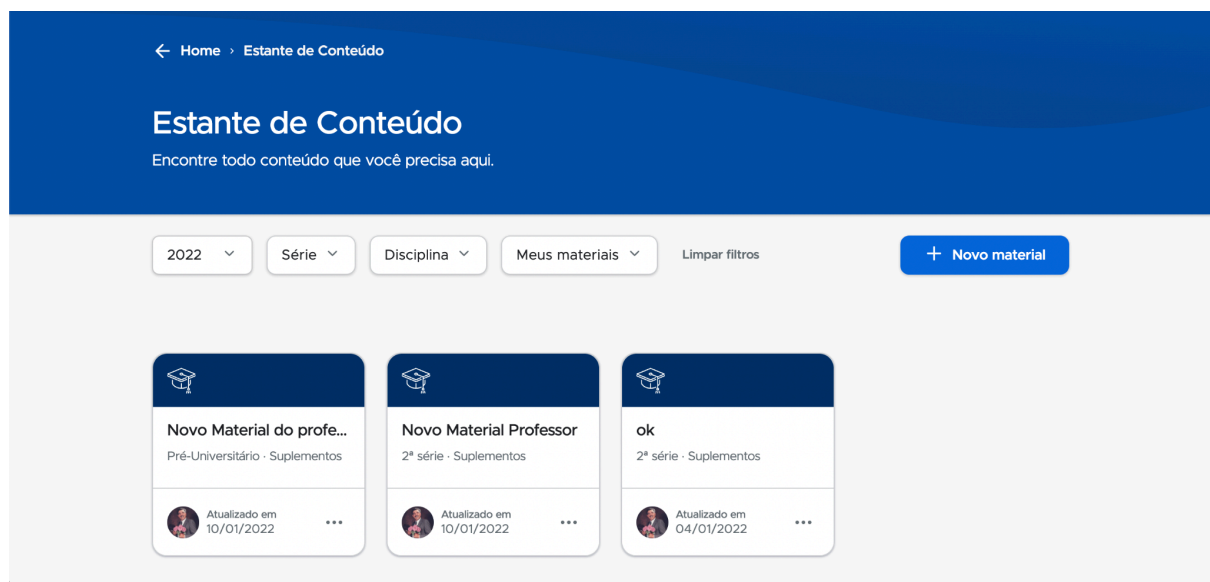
← Home › Estante de Conteúdo

Estante de Conteúdo

Encontre todo conteúdo que você precisa aqui.

2022

Série

Disciplina

Meus materiais

Limpar filtros

+ Novo material

Novo Material do profe...

Pré-Universitário · Suplementos

Atualizado em 10/01/2022

...

Novo Material Professor

2ª série · Suplementos

Atualizado em 10/01/2022

...

ok

2ª série · Suplementos

Atualizado em 04/01/2022

...